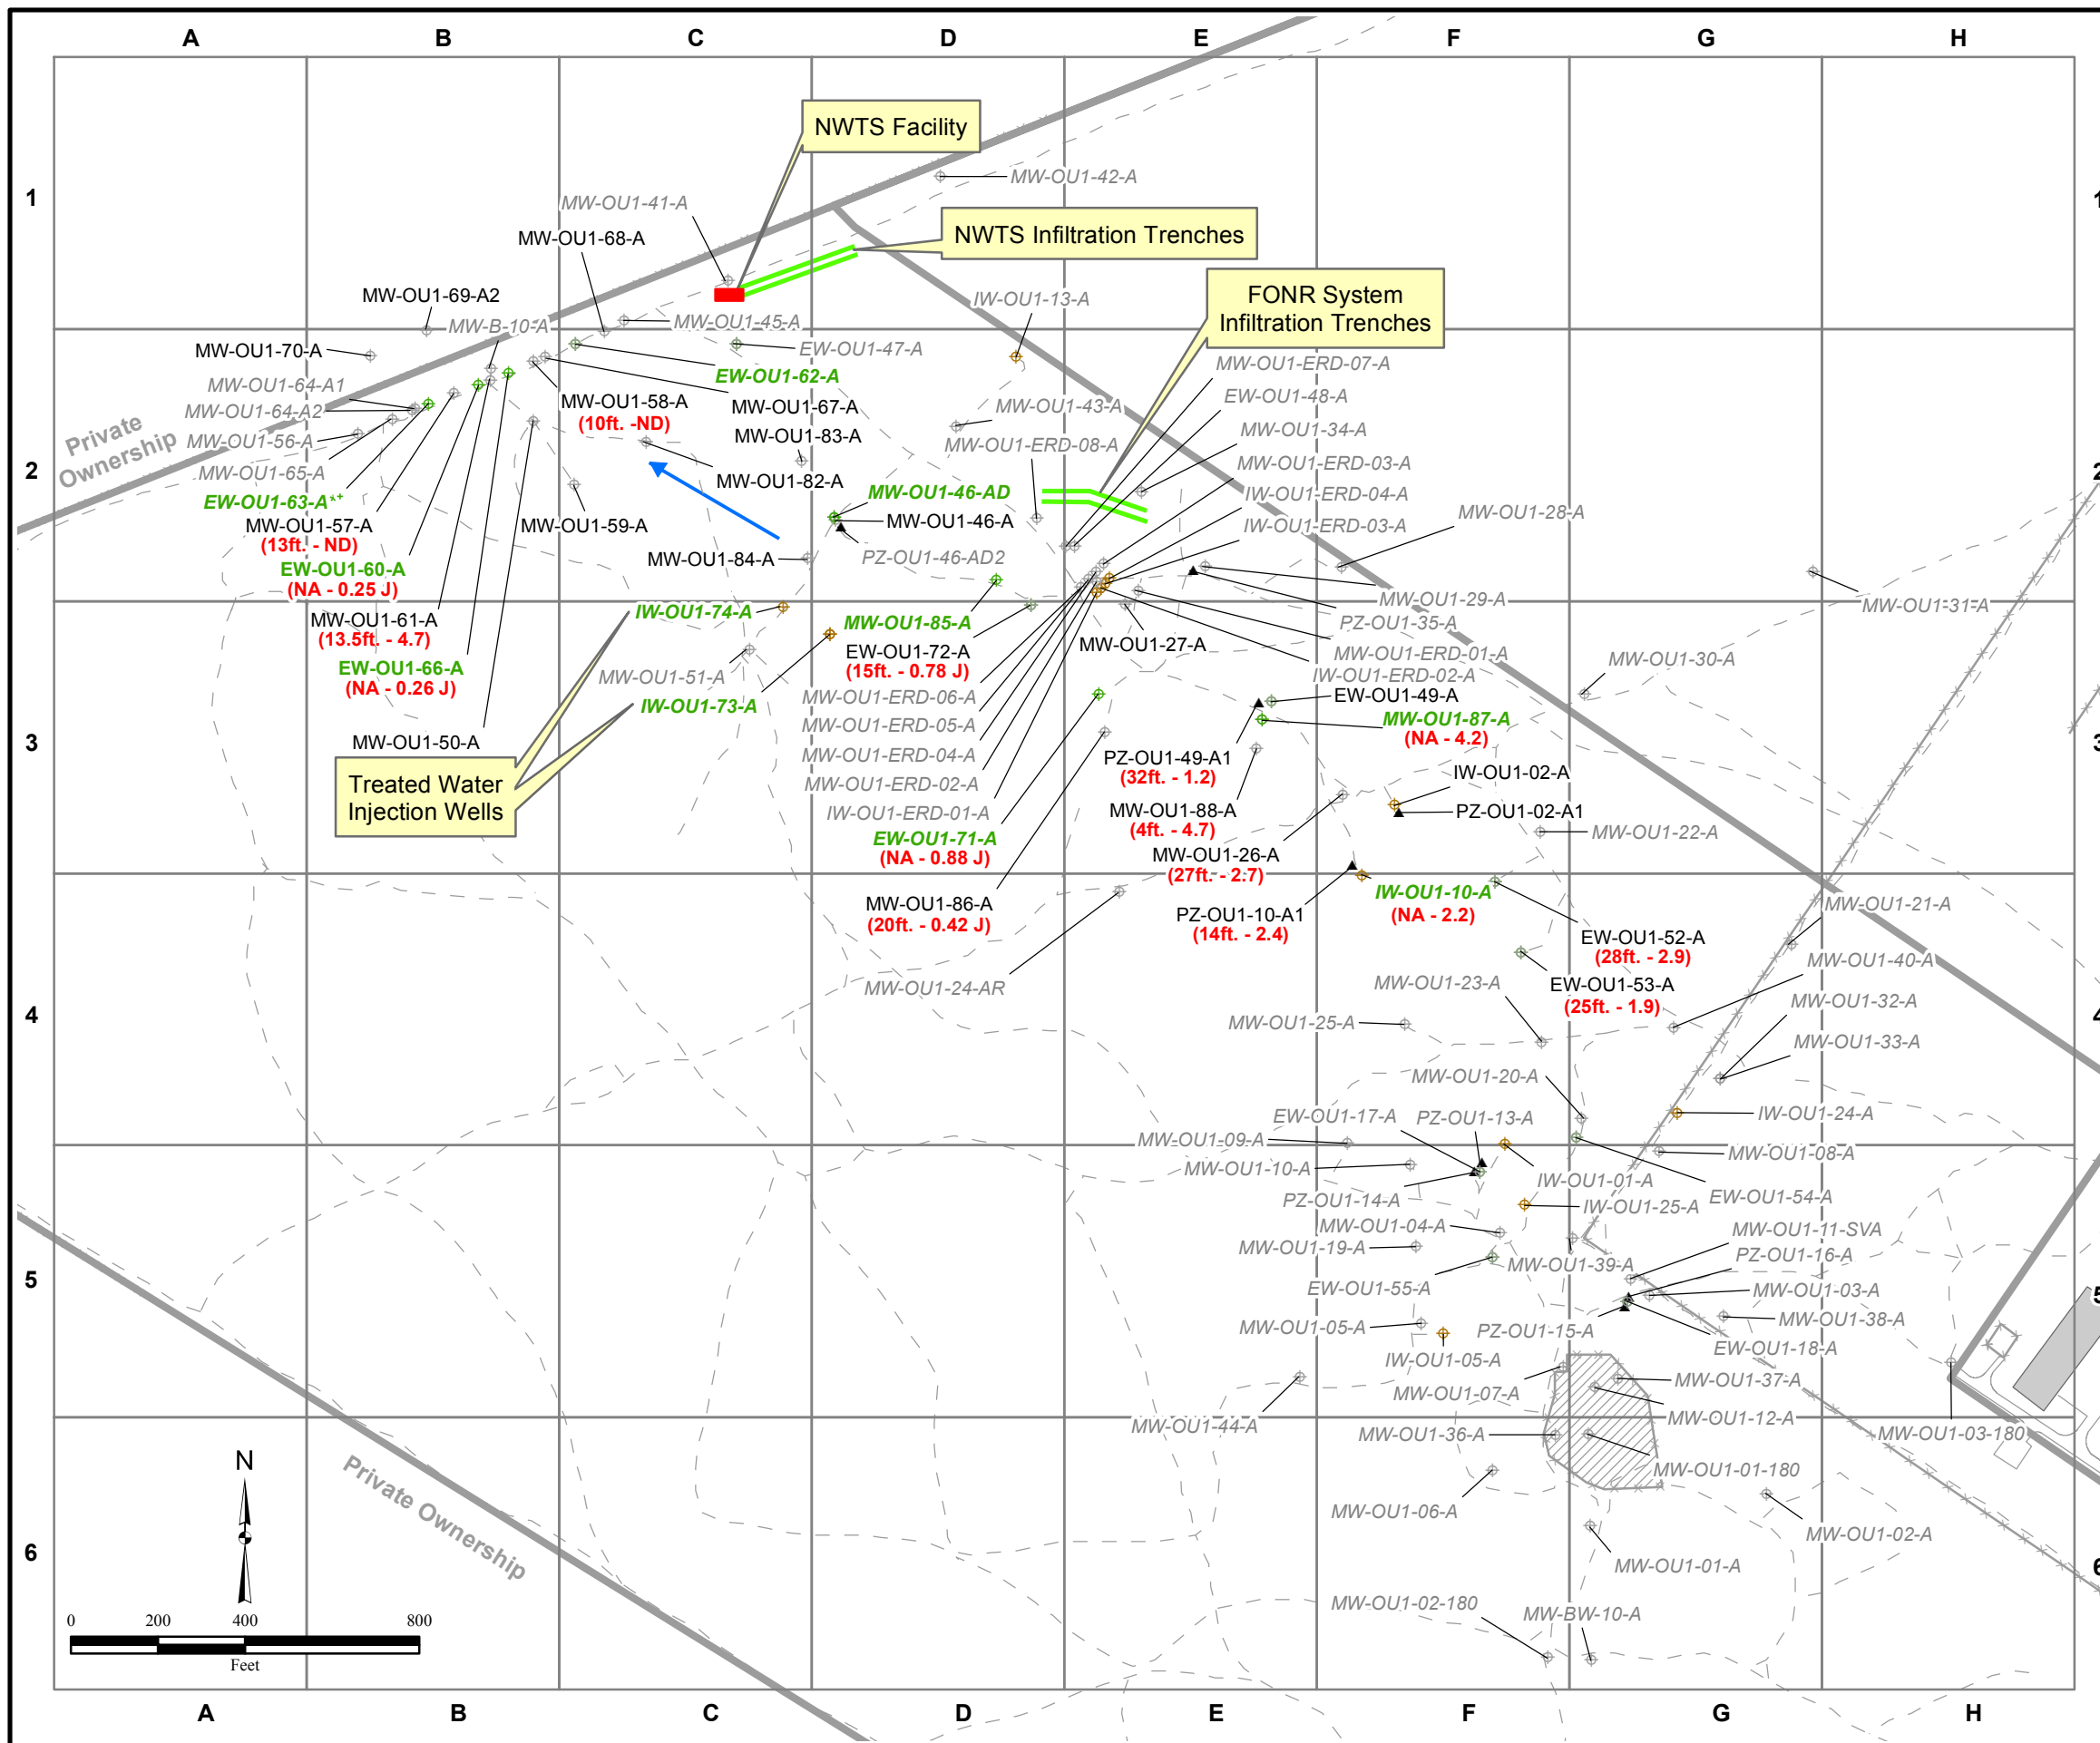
A B C D E F G H

1
2
3
4
5
6

NWTS Facility
NWTS Infiltration Trenches
FONR System Infiltration Trenches
Treated Water Injection Wells

MW-OU1-42-A
MW-OU1-41-A
MW-OU1-68-A
MW-OU1-69-A2
MW-B-10-A
MW-OU1-45-A
IW-OU1-13-A
MW-OU1-70-A
EW-OU1-47-A
MW-OU1-ERD-07-A
EW-OU1-62-A
MW-OU1-64-A1
MW-OU1-64-A2
MW-OU1-58-A
(10ft. -ND)
MW-OU1-67-A
MW-OU1-43-A
EW-OU1-48-A
Private Ownership
MW-OU1-56-A
MW-OU1-83-A
MW-OU1-ERD-08-A
MW-OU1-34-A
MW-OU1-65-A
MW-OU1-82-A
MW-OU1-ERD-03-A
EW-OU1-63-A
MW-OU1-46-AD
IW-OU1-ERD-04-A
MW-OU1-57-A
(13ft. - ND)
MW-OU1-59-A
MW-OU1-46-A
IW-OU1-ERD-03-A
MW-OU1-28-A
EW-OU1-60-A
(NA - 0.25 J)
MW-OU1-84-A
PZ-OU1-46-AD2
MW-OU1-29-A
MW-OU1-31-A
MW-OU1-61-A
(13.5ft. - 4.7)
IW-OU1-74-A
MW-OU1-85-A
PZ-OU1-35-A
EW-OU1-72-A
(15ft. - 0.78 J)
MW-OU1-27-A
MW-OU1-ERD-01-A
MW-OU1-30-A
EW-OU1-66-A
(NA - 0.26 J)
MW-OU1-51-A
IW-OU1-ERD-02-A
MW-OU1-ERD-06-A
EW-OU1-49-A
IW-OU1-73-A
MW-OU1-87-A
(NA - 4.2)
MW-OU1-ERD-05-A
MW-OU1-50-A
MW-OU1-ERD-04-A
PZ-OU1-49-A1
(32ft. - 1.2)
IW-OU1-02-A
MW-OU1-ERD-02-A
MW-OU1-88-A
(4ft. - 4.7)
PZ-OU1-02-A1
IW-OU1-ERD-01-A
MW-OU1-22-A
EW-OU1-71-A
(NA - 0.88 J)
MW-OU1-26-A
(27ft. - 2.7)
IW-OU1-10-A
(NA - 2.2)
MW-OU1-86-A
(20ft. - 0.42 J)
PZ-OU1-10-A1
(14ft. - 2.4)
MW-OU1-21-A
EW-OU1-52-A
(28ft. - 2.9)
MW-OU1-40-A
MW-OU1-24-AR
MW-OU1-23-A
EW-OU1-53-A
(25ft. - 1.9)
MW-OU1-32-A
MW-OU1-25-A
MW-OU1-33-A
MW-OU1-20-A
IW-OU1-24-A
EW-OU1-17-A
PZ-OU1-13-A
MW-OU1-09-A
MW-OU1-08-A
MW-OU1-10-A
IW-OU1-01-A
PZ-OU1-14-A
EW-OU1-54-A
IW-OU1-25-A
MW-OU1-04-A
MW-OU1-11-SVA
MW-OU1-19-A
PZ-OU1-16-A
MW-OU1-39-A
EW-OU1-55-A
MW-OU1-03-A
MW-OU1-38-A
MW-OU1-05-A
PZ-OU1-15-A
EW-OU1-18-A
IW-OU1-05-A
MW-OU1-37-A
MW-OU1-07-A
MW-OU1-12-A
MW-OU1-44-A
MW-OU1-36-A
MW-OU1-03-180
N
MW-OU1-01-180
Private Ownership
MW-OU1-06-A
MW-OU1-02-A
MW-OU1-01-A
0 200 400 800
Feet
MW-OU1-02-180
MW-BW-10-A